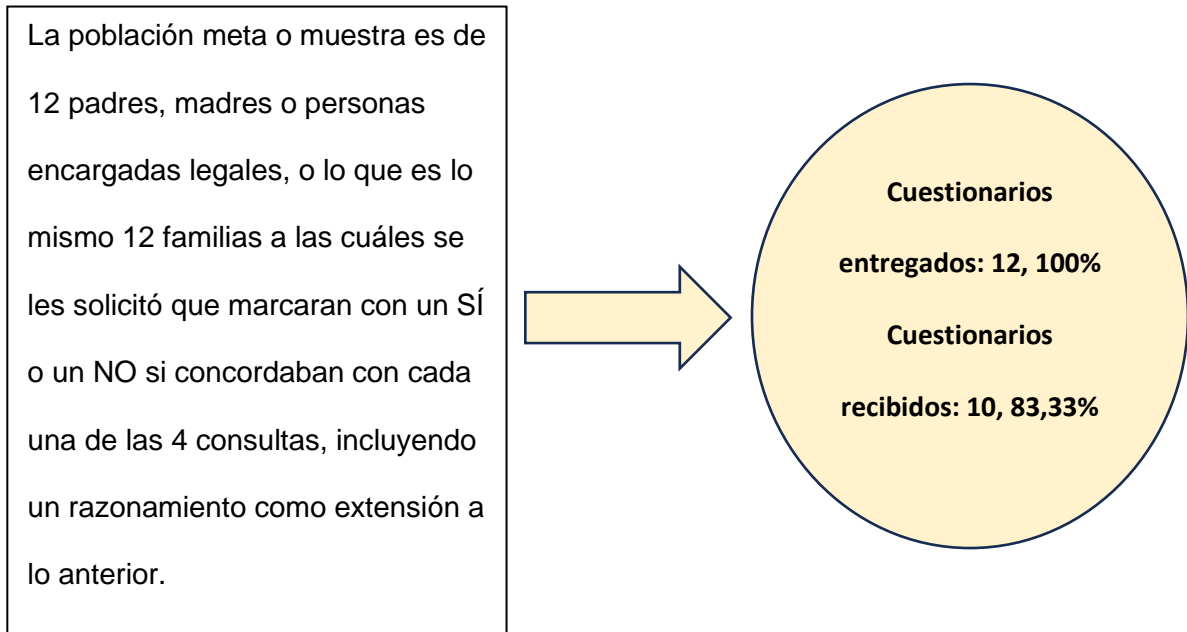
La población meta o muestra es de 12 padres, madres o personas encargadas legales, o lo que es lo mismo 12 familias a las cuáles se les solicitó que marcaran con un SÍ o un NO si concordaban con cada una de las 4 consultas, incluyendo un razonamiento como extensión a lo anterior.

**Cuestionarios entregados: 12, 100%**

**Cuestionarios recibidos: 10, 83,33%**